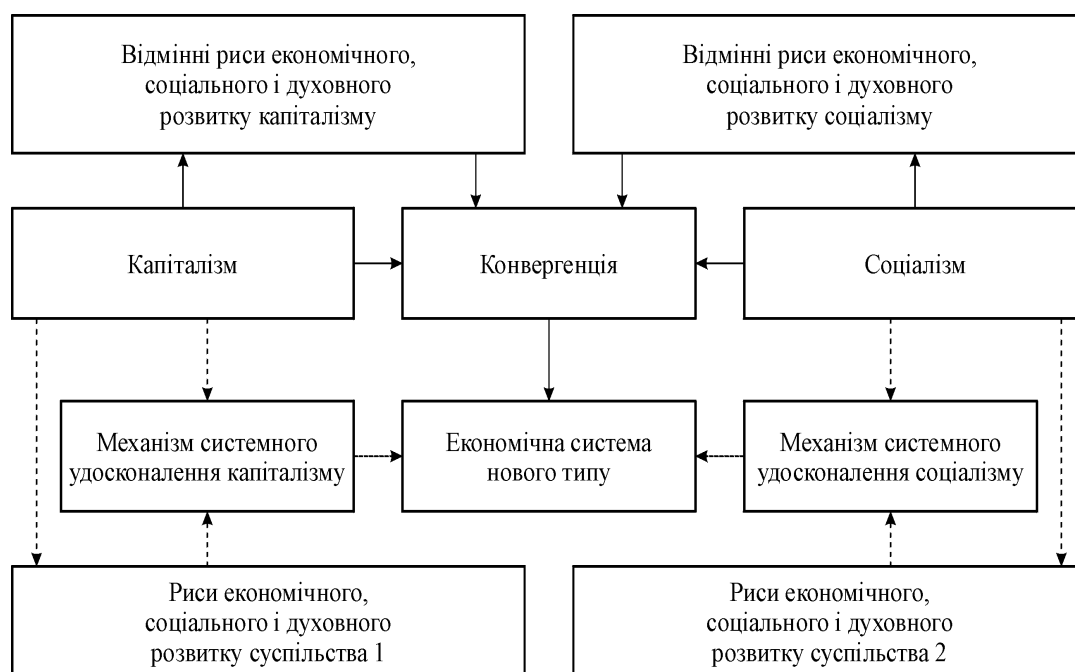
Відмінні риси економічного, соціального і духовного розвитку капіталізму

Відмінні риси економічного, соціального і духовного розвитку соціалізму

Капіталізм

Конвергенція

Соціалізм

Механізм системного удосконалення капіталізму

Економічна система нового типу

Механізм системного удосконалення соціалізму

Риси економічного, соціального і духовного розвитку суспільства 1

Риси економічного, соціального і духовного розвитку суспільства 2